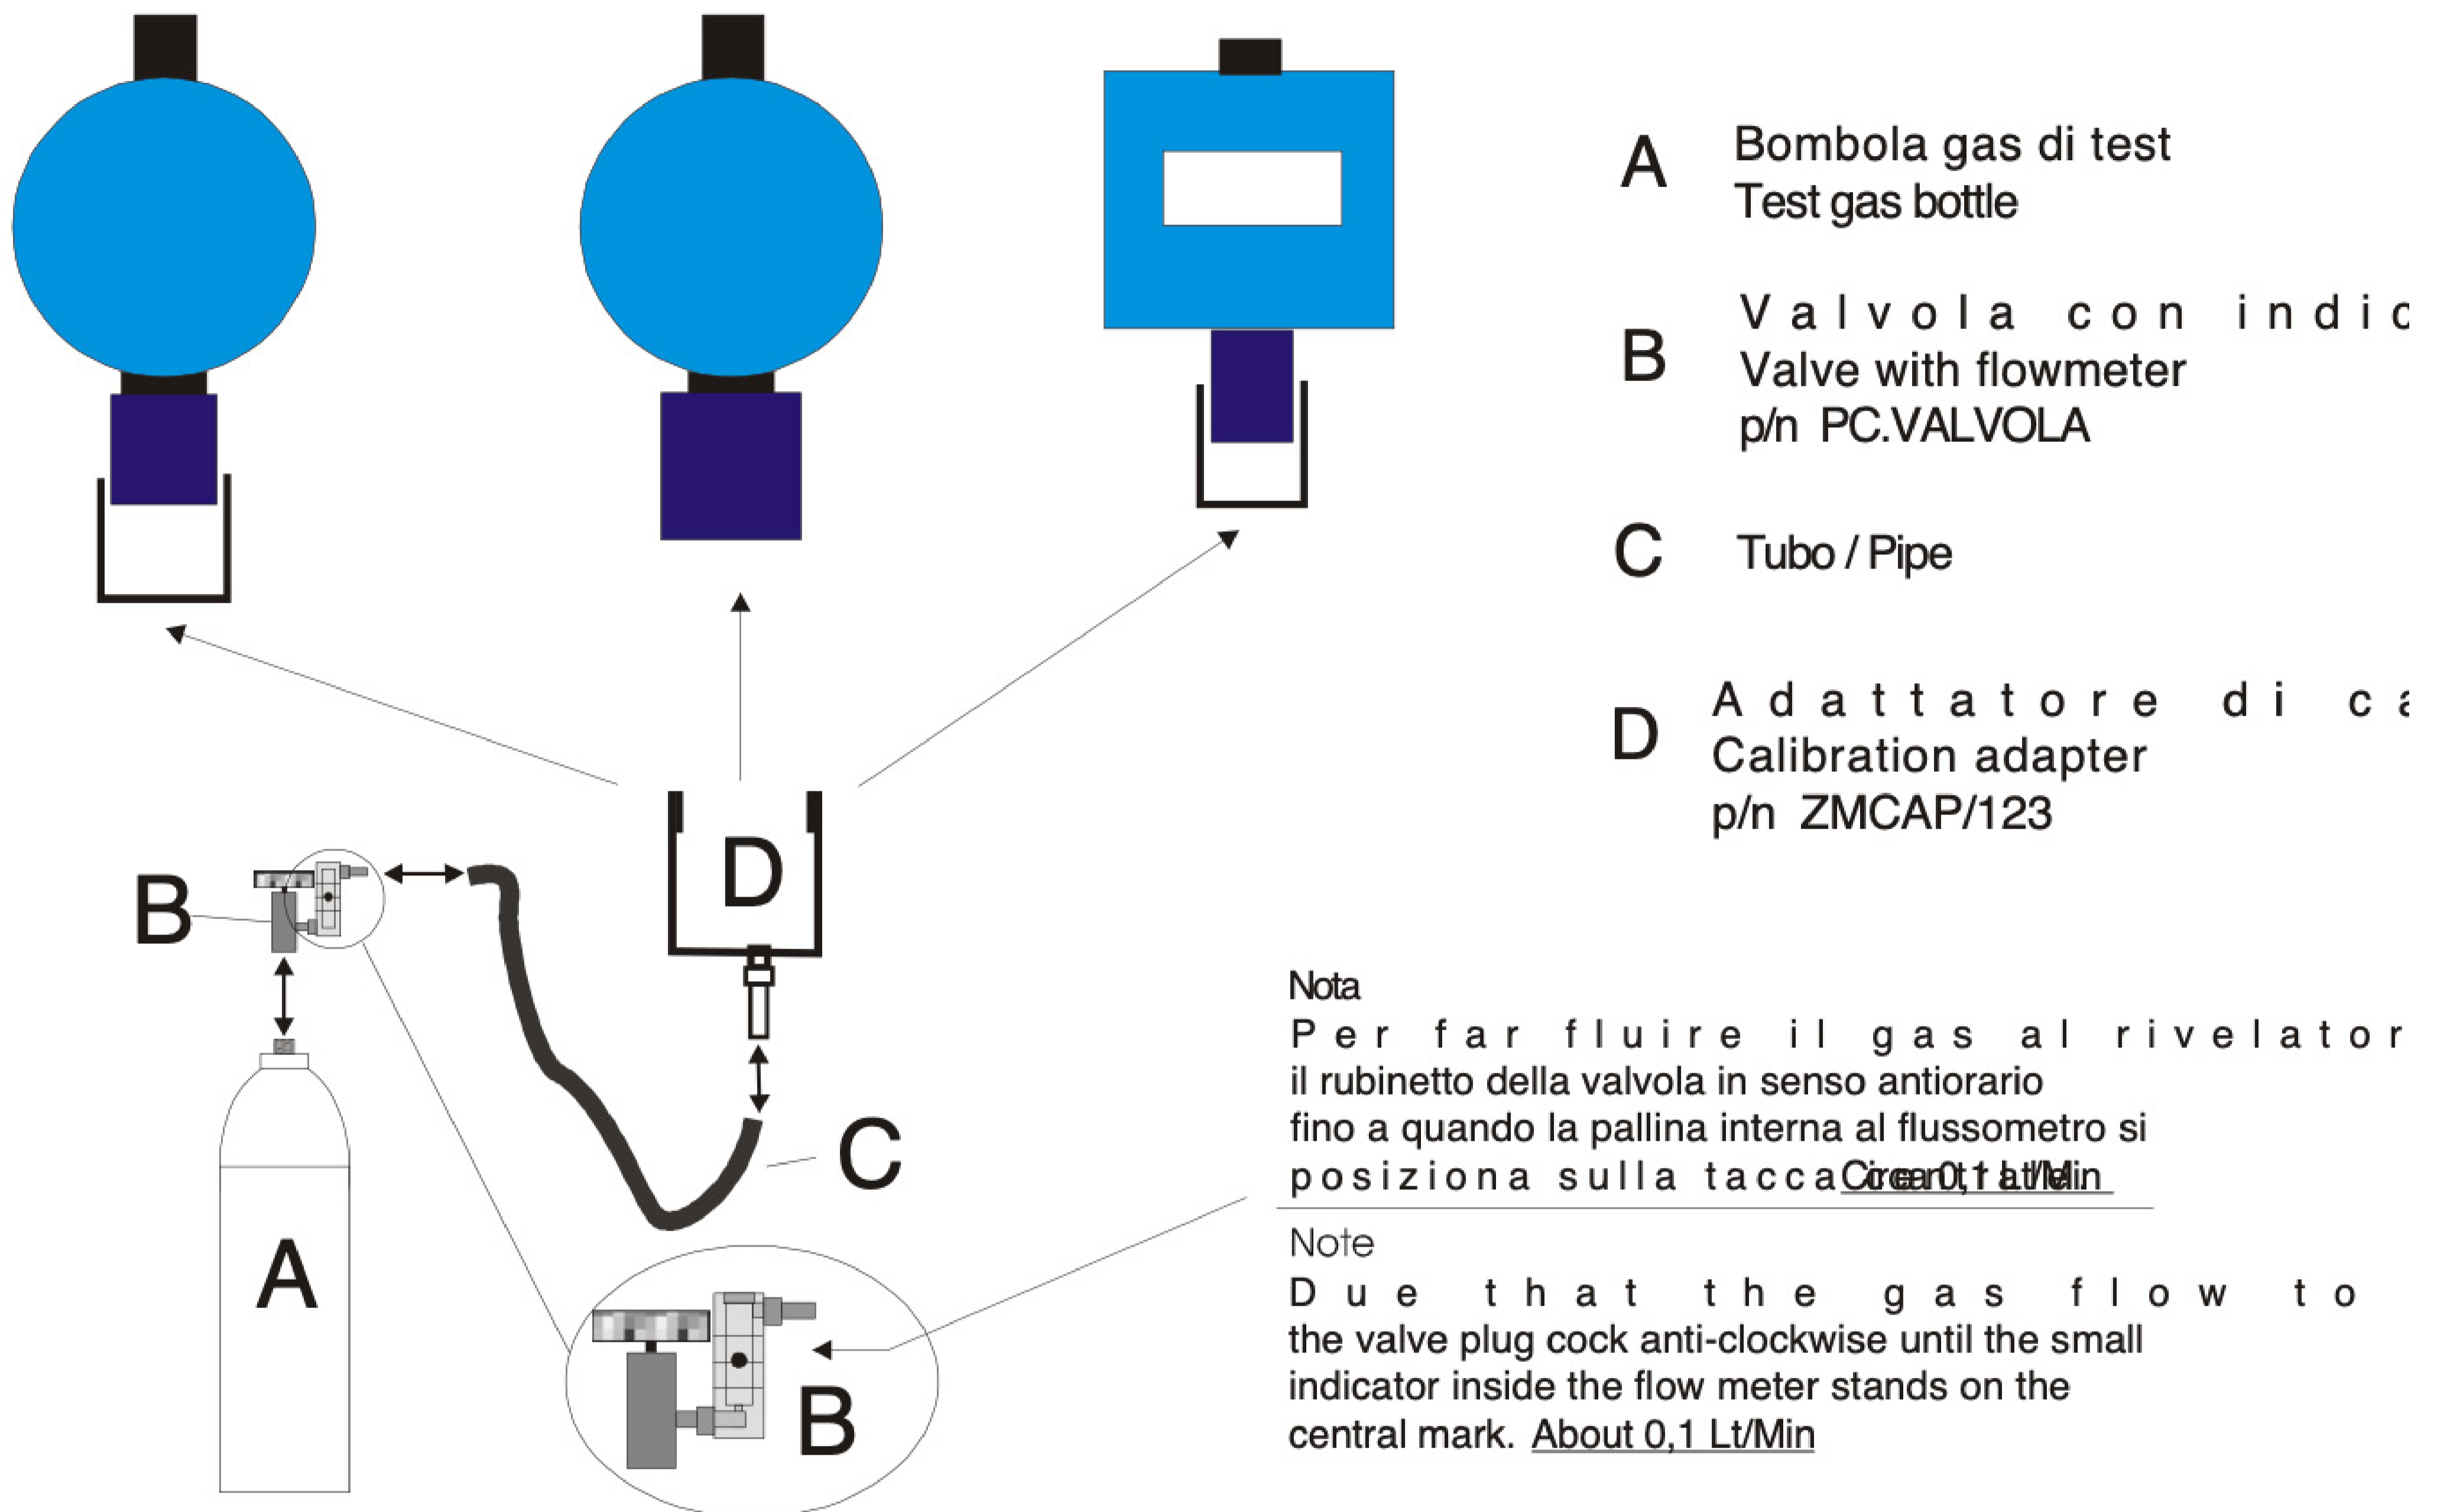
A Bombola gas di test
Test gas bottle

B Valvola con indic
Valve with flowmeter
p/n PC.VALVOLA

C Tubo / Pipe

D Adattatore di ca
Calibration adapter
p/n ZMCAP/123

B

D

C

A

B

Nota
Per far fluire il gas al rivelator
il rubinetto della valvola in senso antiorario
fino a quando la pallina interna al flussometro si
posiziona sulla tacca Circa 0,1 Lt/Min

Note
Due that the gas flow to
the valve plug cock anti-clockwise until the small
indicator inside the flow meter stands on the
central mark. About 0,1 Lt/Min